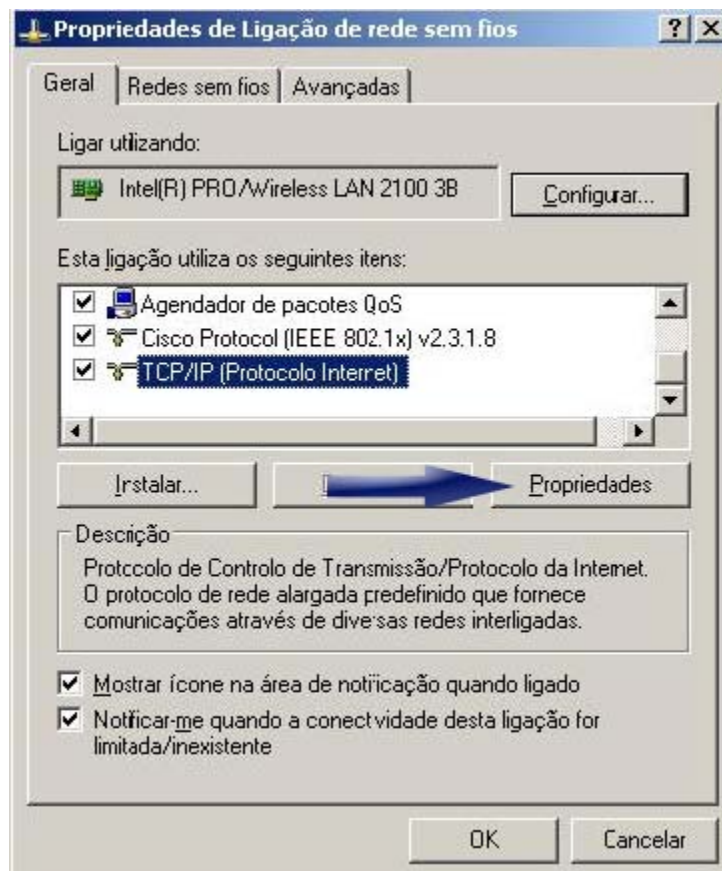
Propriedades de Ligação de rede sem fios

? X

Geral | Redes sem fios | Avançadas

Ligar utlizando:

Intel(R) PRO/Wireless LAN 2100 3B

Configurar...

Esta ligação utiliza os seguintes itens:

☑ Agendador de pacotes QoS
☑ Cisco Protocol (IEEE 802.1x) v2.3.1.8
☑ TCP/IP (Protocolo Interret)

Irstalar...

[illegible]

Propriedades

Descrição

Protccolo de Controlo de Transmissão/Protocolo da Internet. O protocolo de rede alargada predefinido que fornece comunicações através de dive·sas redes interligadas.

☑ Mostrar ícone na área de notificação quando ligado

☑ Notficar-me quando a conectvidade desta ligação for limitada/inexistente

OK

Cancelar